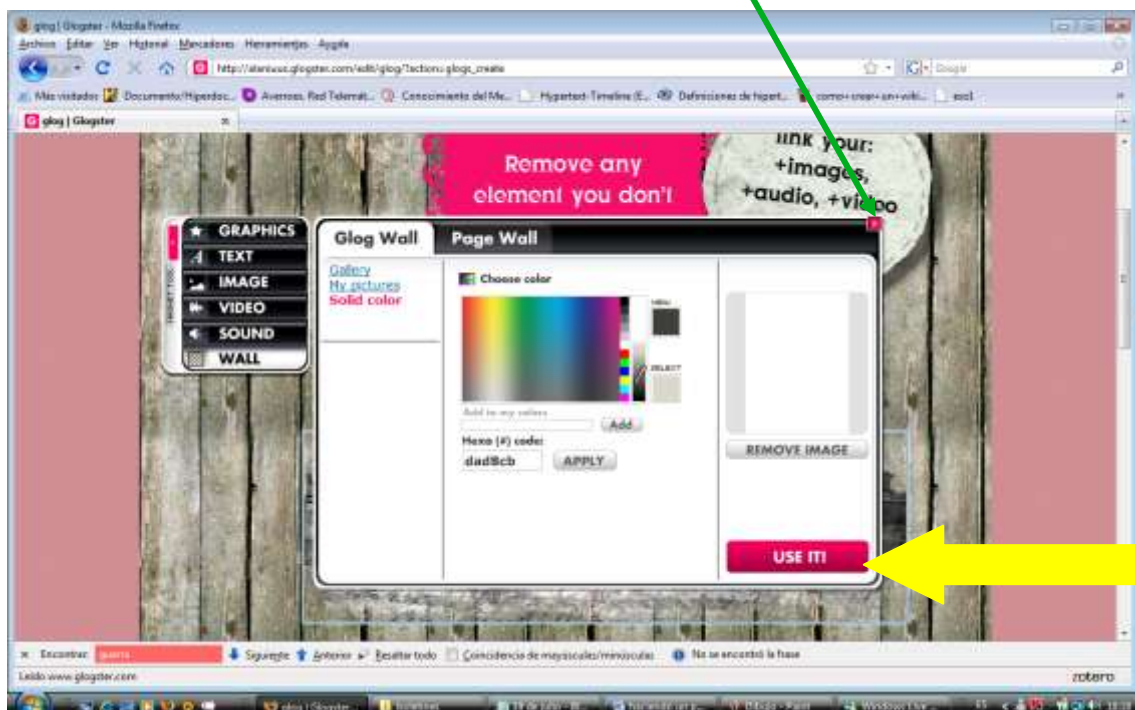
glog | Glogster - Mozilla Firefox

Archivo Editar Ver Historial Marcadores Herramientas Ayuda

http://alenuus.glogster.com/edit/glog/?action=glogs_create

Google

Más visitados Documento/Hiperdoc... Avances Red Telemát... Conocimiento del Me... Hypertext-Timeline (E... Definiciones de hipert... como+crear+un+wiki... ecol

glog | Glogster

Remove any element you don't

link your: +images, +audio, +video

GRAPHICS
TEXT
IMAGE
VIDEO
SOUND
WALL

Glog Wall
Page Wall

Gallery
My pictures
Solid color

Choose color

NEW

SELECT

Add to my colors

Add

Hexa (#) code:

dad8cb

APPLY

REMOVE IMAGE

USE IT!

Encontrar: guarra

Siguiente Anterior Resaltar todo Coincidencia de mayúsculas/minúsculas

No se encontró la frase

Leído www.glogster.com

zotero

glog | Glogster